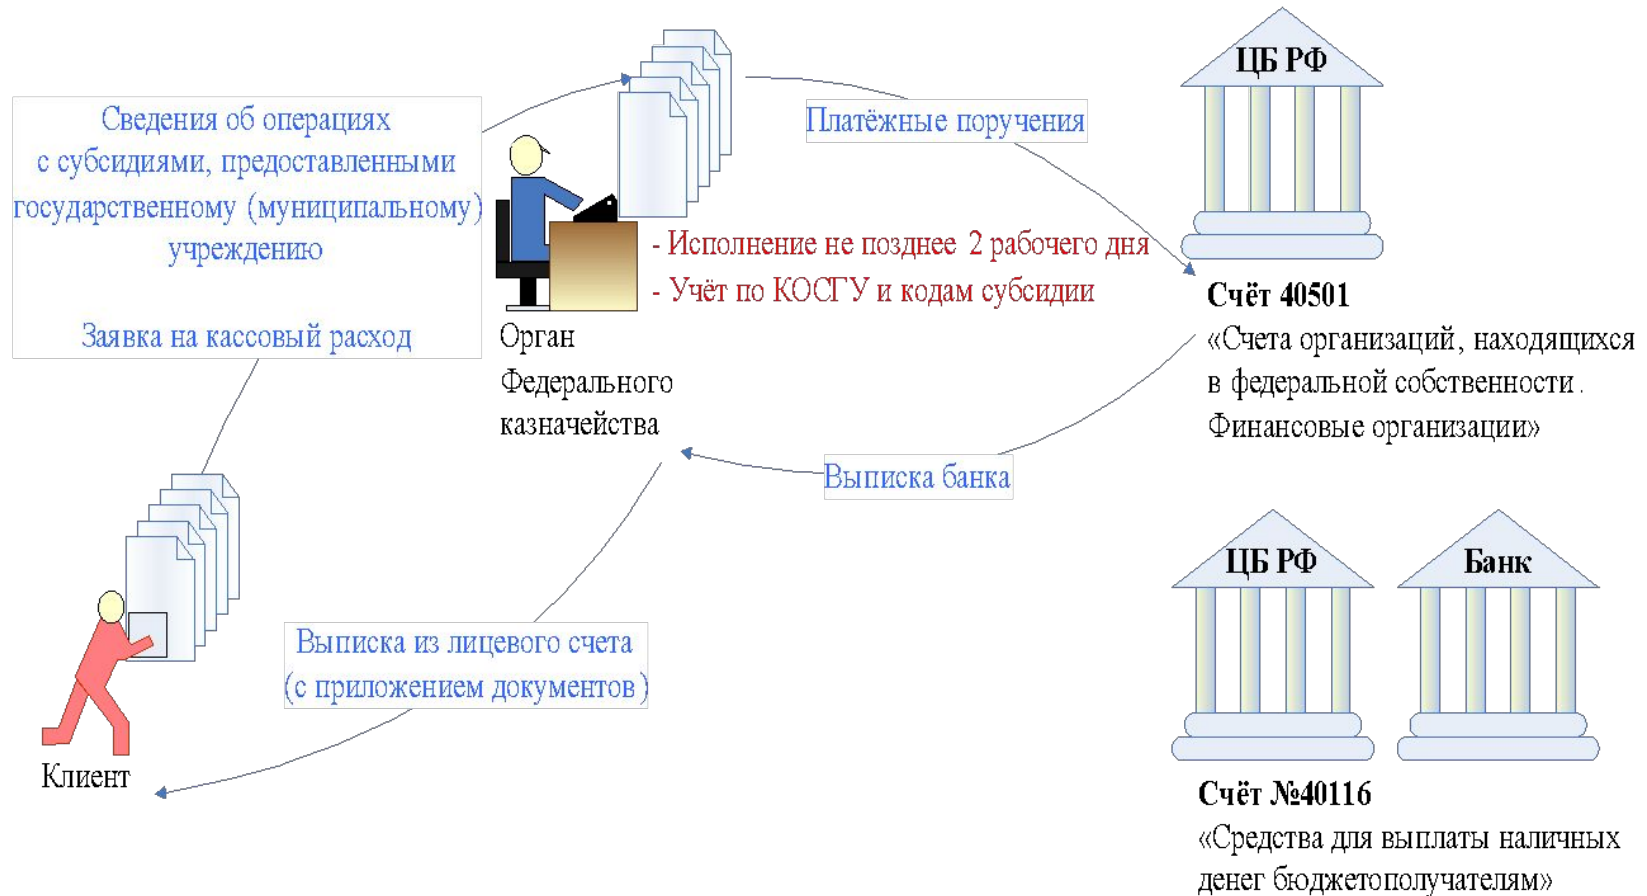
Сведения об операциях с субсидиями, предоставленными государственному (муниципальному) учреждению

Заявка на кассовый расход

Платёжные поручения

ЦБ РФ

- Исполнение не позднее 2 рабочего дня
- Учёт по КОСГУ и кодам субсидии

Орган Федерального казначейства

Счёт 40501
«Счета организаций, находящихся в федеральной собственности. Финансовые организации»

Выписка банка

ЦБ РФ

Банк

Выписка из лицевого счета (с приложением документов)

Клиент

Счёт №40116
«Средства для выплаты наличных денег бюджетополучателям»